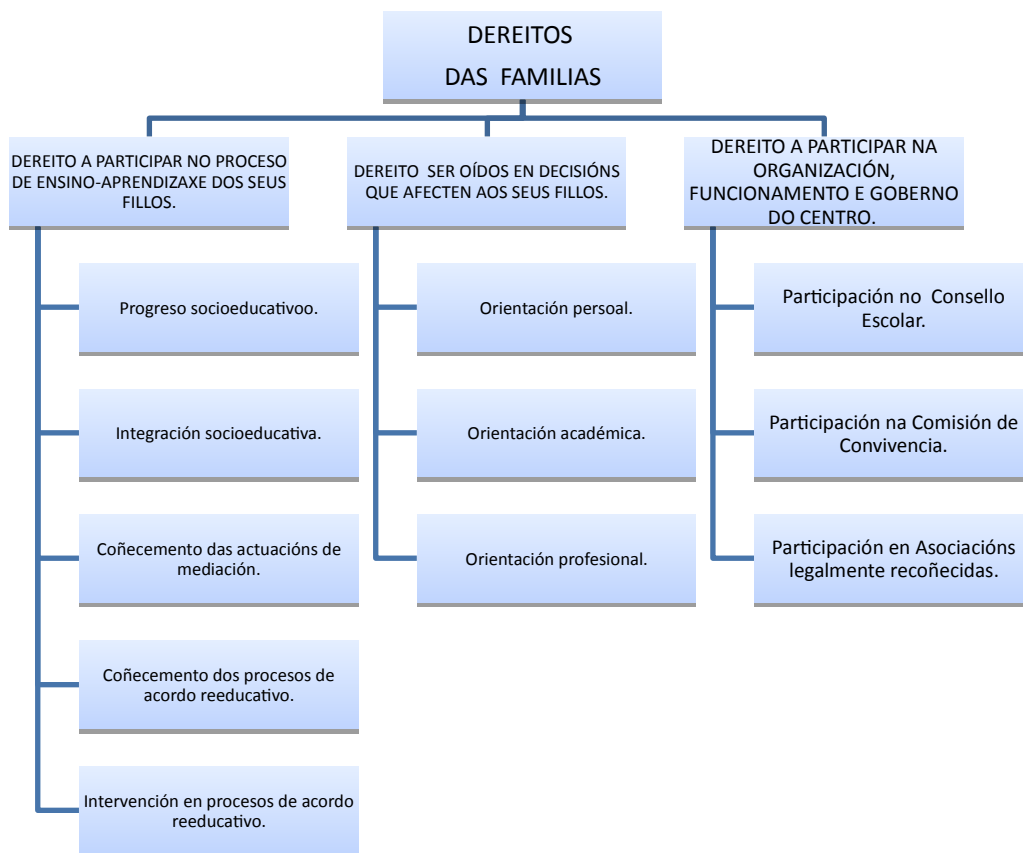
DEREITOS
DAS FAMILIAS

DEREITO A PARTICIPAR NO PROCESO DE ENSINO-APRENDIZAXE DOS SEUS FILLOS.

Progreso socioeducativoo.

Integración socioeducativa.

Coñecemento das actuacións de mediación.

Coñecemento dos procesos de acordo reeducativo.

Intervención en procesos de acordo reeducativo.

DEREITO SER OÍDOS EN DECISIÓNS QUE AFECTEN AOS SEUS FILLOS.

Orientación persoal.

Orientación académica.

Orientación profesional.

DEREITO A PARTICIPAR NA ORGANIZACIÓN, FUNCIONAMENTO E GOBERNO DO CENTRO.

Participación no Consello Escolar.

Participación na Comisión de Convivencia.

Participación en Asociacións legalmente recoñecidas.